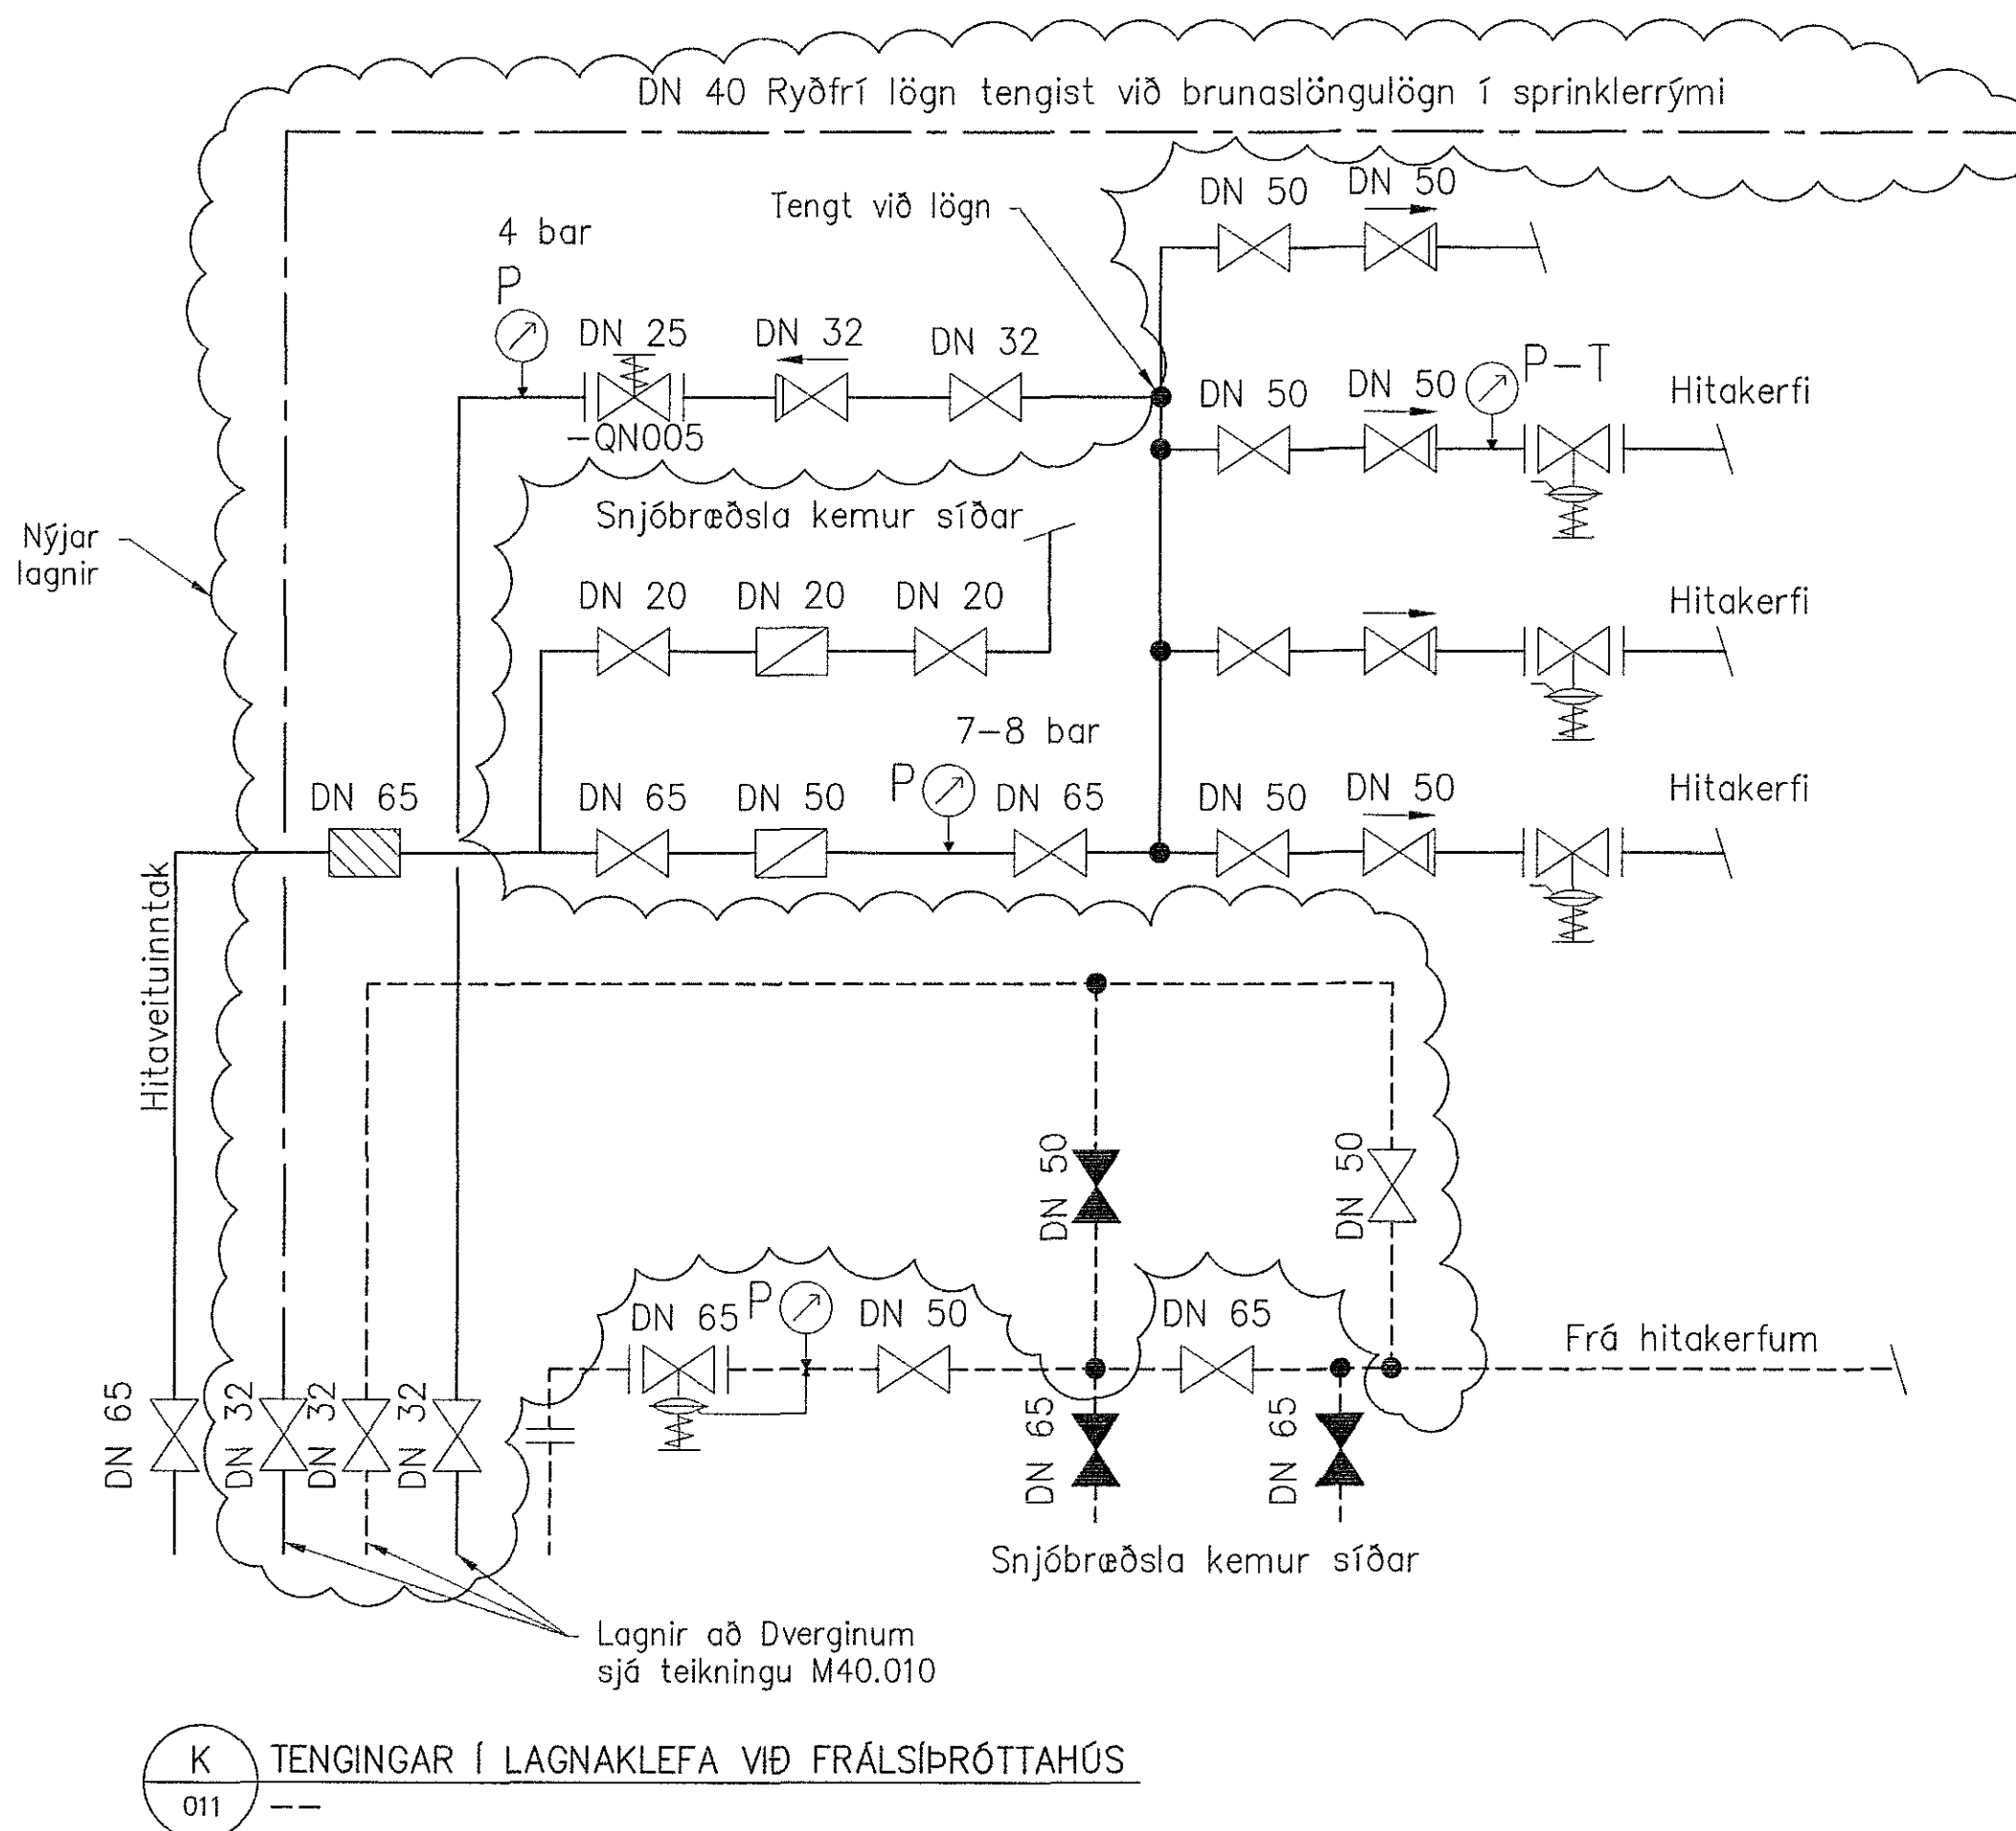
DN 40 Ryðfrí lögn tengist við brunaslöngulögn í sprinklerrými

Tengt við lögn

DN 50 DN 50

4 bar

P

DN 25 DN 32 DN 32

-QN005

DN 50 DN 50 P-T Hitakerfi

Snjóbræðsla kemur síðar

Nýjar lagnir

DN 20 DN 20 DN 20

Hitakerfi

7-8 bar

DN 65 DN 65 DN 50 P DN 65 DN 50 DN 50 Hitakerfi

Hitaveituinntak

DN 50 DN 50

DN 65 P DN 50 DN 65 Frá hitakerfum

DN 65 DN 32 DN 32 DN 32 DN 65 DN 65

Snjóbræðsla kemur síðar

Lagnir að Dverginum sjá teikningu M40.010

K
011

TENGINGAR Í LAGNAKLEFA VIÐ FRÁLSÍÞRÓTTAHÚS
--